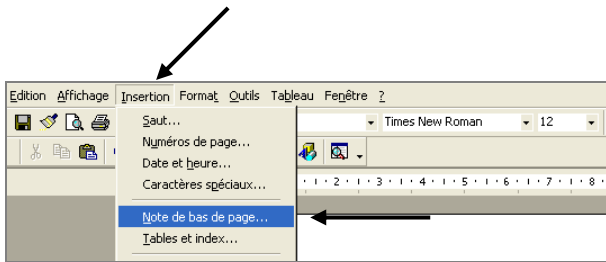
Edition Affichage Insertion Format Outils Tableau Fenêtre ?

Saut...
Numéros de page...
Date et heure...
Caractères spéciaux...
Note de bas de page...
Tables et index...

Times New Roman
12

1 · 2 · 1 · 3 · 1 · 4 · 1 · 5 · 1 · 6 · 1 · 7 · 1 · 8